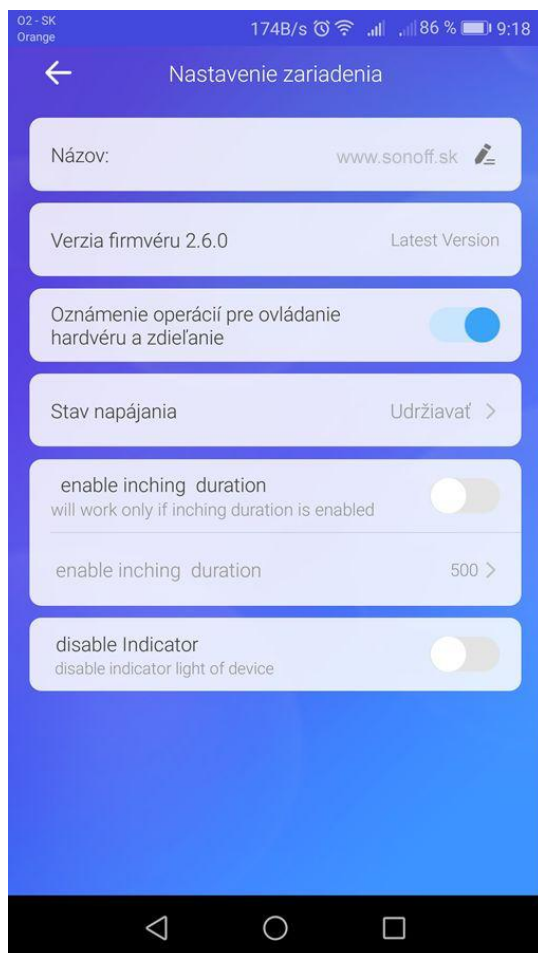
O2 - SK
Orange

174B/s 86 % 9:18

Nastavenie zariadenia

Názov:
www.sonoff.sk

Verzia firmvéru 2.6.0
Latest Version

Oznámenie operácií pre ovládanie hardvéru a zdieľanie

Stav napájania
Udržiavať >

enable inching duration
will work only if inching duration is enabled

enable inching duration
500 >

disable Indicator
disable indicator light of device